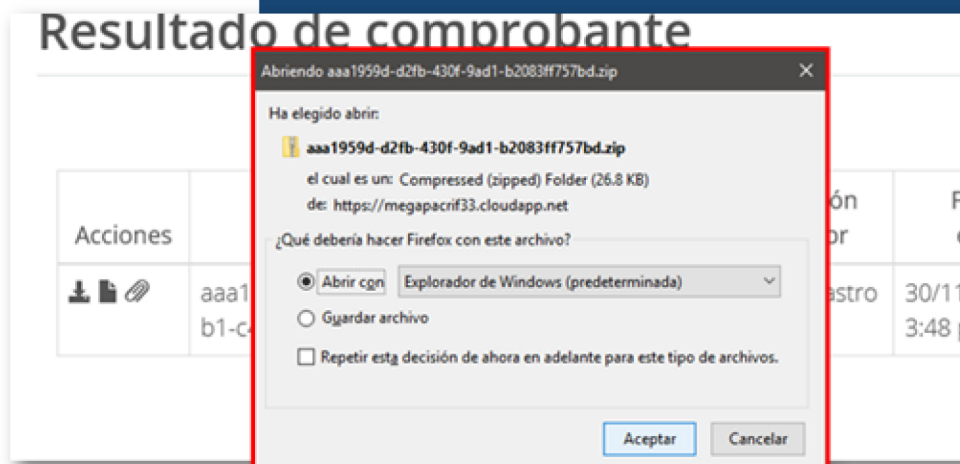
Resultado de comprobante

Acciones

aaa1
b1-c

ón
or

astro

30/11
3:48

Abriendo aaa1959d-d2fb-430f-9ad1-b2083ff757bd.zip

Ha elegido abrir:

aaa1959d-d2fb-430f-9ad1-b2083ff757bd.zip

el cual es un: Compressed (zipped) Folder (26.8 KB)

de: https://megapacrif33.cloudapp.net

¿Qué debería hacer Firefox con este archivo?

Abrir con Explorador de Windows (predeterminada)

Guardar archivo

Repetir esta decisión de ahora en adelante para este tipo de archivos.

Aceptar Cancelar